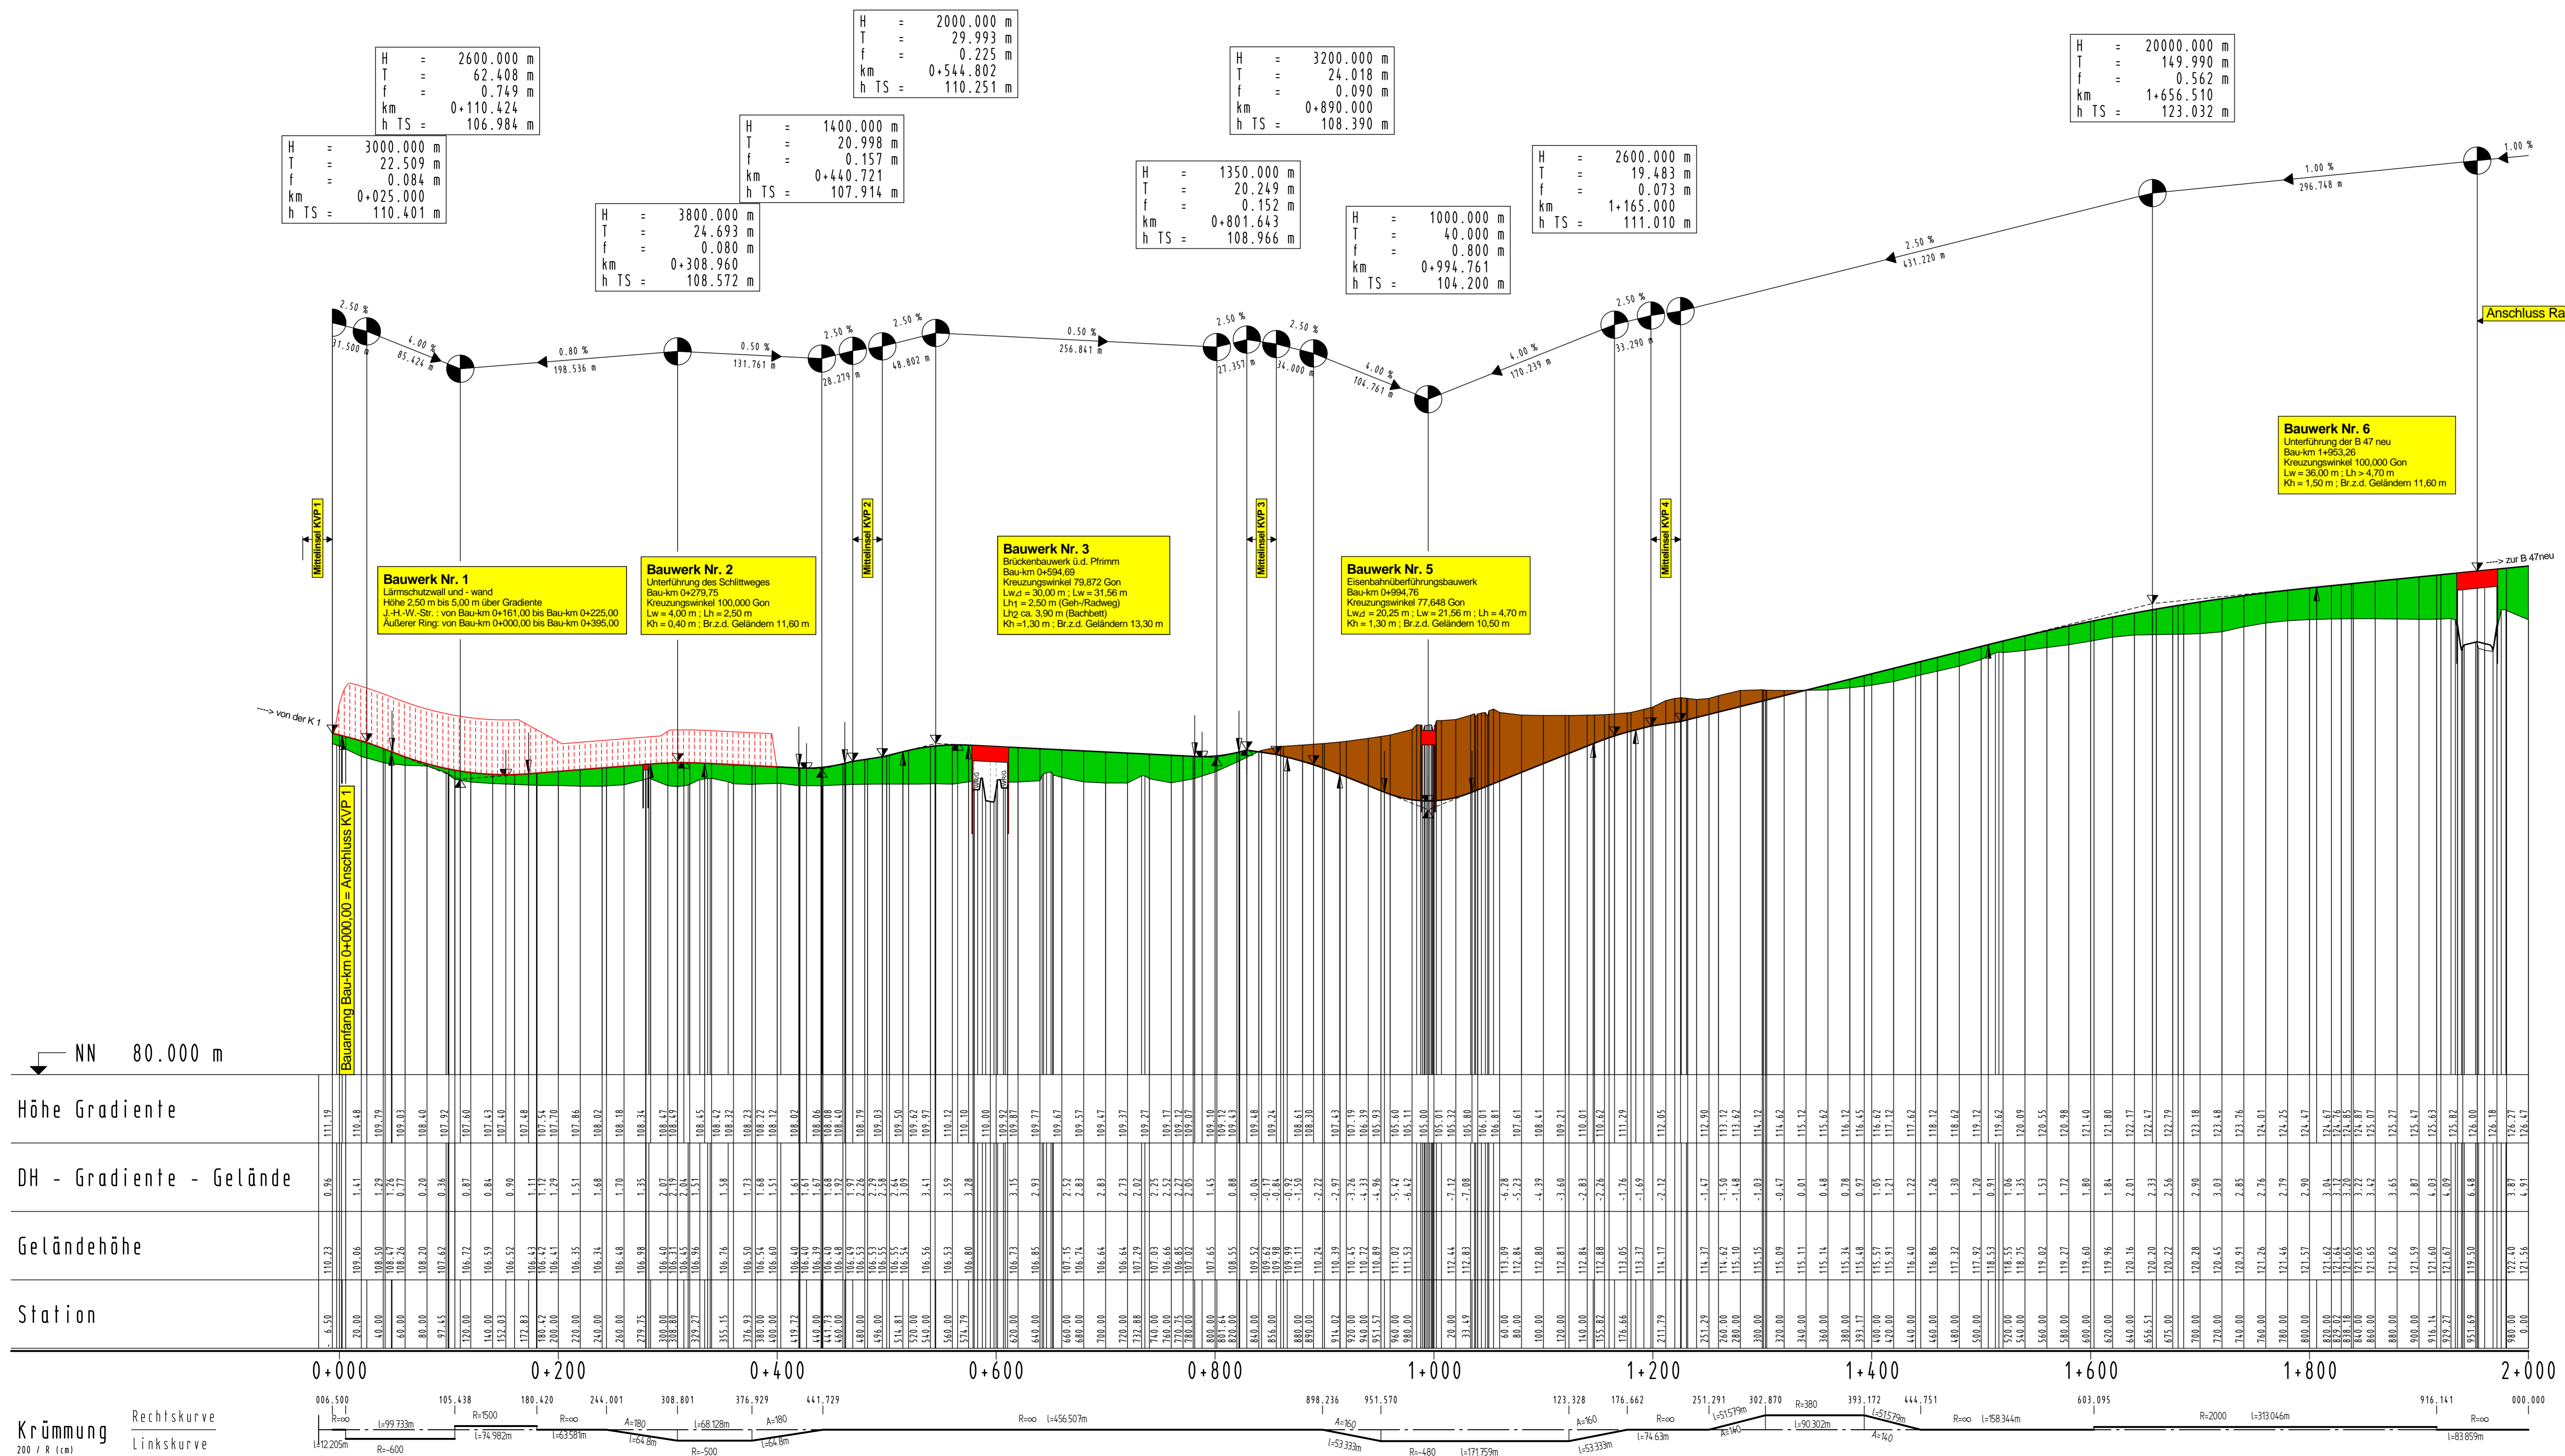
H = 2000.000 m
T = 29.993 m
f = 0.225 m
km 0+544.802
h TS = 110.251 m

H = 2600.000 m
T = 62.408 m
f = 0.749 m
km 0+110.424
h TS = 106.984 m

H = 3000.000 m
T = 22.509 m
f = 0.084 m
km 0+025.000
h TS = 110.401 m

H = 1400.000 m
T = 20.998 m
f = 0.157 m
km 0+440.721
h TS = 107.914 m

H = 3800.000 m
T = 24.693 m
f = 0.080 m
km 0+308.960
h TS = 108.572 m

H = 3200.000 m
T = 24.018 m
f = 0.090 m
km 0+890.000
h TS = 108.390 m

H = 1350.000 m
T = 20.249 m
f = 0.152 m
km 0+801.643
h TS = 108.966 m

H = 1000.000 m
T = 40.000 m
f = 0.800 m
km 0+994.761
h TS = 104.200 m

H = 2600.000 m
T = 19.483 m
f = 0.073 m
km 1+165.000
h TS = 111.010 m

H = 20000.000 m
T = 149.990 m
f = 0.562 m
km 1+656.510
h TS = 123.032 m

2.50 % 31.500 m
4.00 % 85.426 m
0.80 % 198.536 m
0.50 % 131.761 m
2.50 % 28.279 m
2.50 % 48.802 m
0.50 % 256.841 m
2.50 % 27.357 m
2.50 % 34.000 m
4.00 % 104.761 m
4.00 % 170.239 m
2.50 % 33.290 m
2.50 % 431.220 m
1.00 % 296.748 m
1.00 %

Anschluss Ra

Mittelinsel KVP 1
Mittelinsel KVP 2
Mittelinsel KVP 3
Mittelinsel KVP 4

Bauwerk Nr. 1
Lärmschutzwall und - wand
Höhe 2,50 m bis 5,00 m über Gradiente
J.-H.-W.-Str. : von Bau-km 0+161,00 bis Bau-km 0+225,00
Äußerer Ring: von Bau-km 0+000,00 bis Bau-km 0+395,00

Bauwerk Nr. 2
Unterführung des Schlittweges
Bau-km 0+279,75
Kreuzungswinkel 100,000 Gon
Lw = 4,00 m ; Lh = 2,50 m
Kh = 0,40 m ; Br.z.d. Geländern 11,60 m

Bauwerk Nr. 3
Brückenbauwerk ü.d. Pfrimm
Bau-km 0+594,69
Kreuzungswinkel 79,872 Gon
Lw,d = 30,00 m ; Lw = 31,56 m
Lh1 = 2,50 m (Geh-/Radweg)
Lh2 ca. 3,90 m (Bachbett)
Kh =1,30 m ; Br.z.d. Geländern 13,30 m

Bauwerk Nr. 5
Eisenbahnüberführungsbauwerk
Bau-km 0+994,76
Kreuzungswinkel 77,648 Gon
Lw,d = 20,25 m ; Lw = 21,56 m ; Lh = 4,70 m
Kh = 1,30 m ; Br.z.d. Geländern 10,50 m

Bauwerk Nr. 6
Unterführung der B 47 neu
Bau-km 1+953,26
Kreuzungswinkel 100,000 Gon
Lw = 36,00 m ; Lh > 4,70 m
Kh = 1,50 m ; Br.z.d. Geländern 11,60 m

---> zur B 47neu
---> von der K 1
Bauanfang Bau-km 0+000,00 = Anschluss KVP 1

NN 80.000 m

Höhe Gradiente
DH - Gradiente - Gelände
Geländehöhe
Station

0+000 0+200 0+400 0+600 0+800 1+000 1+200 1+400 1+600 1+800 2+000

Krümmung
200 / R (cm)
Rechtskurve
Linkskurve

006.500 105.438 180.420 244.001 308.801 376.929 441.729 898.236 951.570 123.328 176.662 251.291 302.870 393.172 444.751 603.095 916.141 000.000
R=∞ l=99.733m R=1500 l=74.982m l=12.205m R=-600 R=∞ l=63.581m A=180 l=64.8m l=68.128m R=-500 A=180 l=64.8m R=∞ l=456.507m A=160 l=53.333m R=-480 l=171.759m A=160 l=53.333m R=∞ l=74.63m l=51.579m A=140 R=380 l=90.302m l=51.579m A=140 R=∞ l=158.344m R=2000 l=313.046m R=∞ l=83.859m